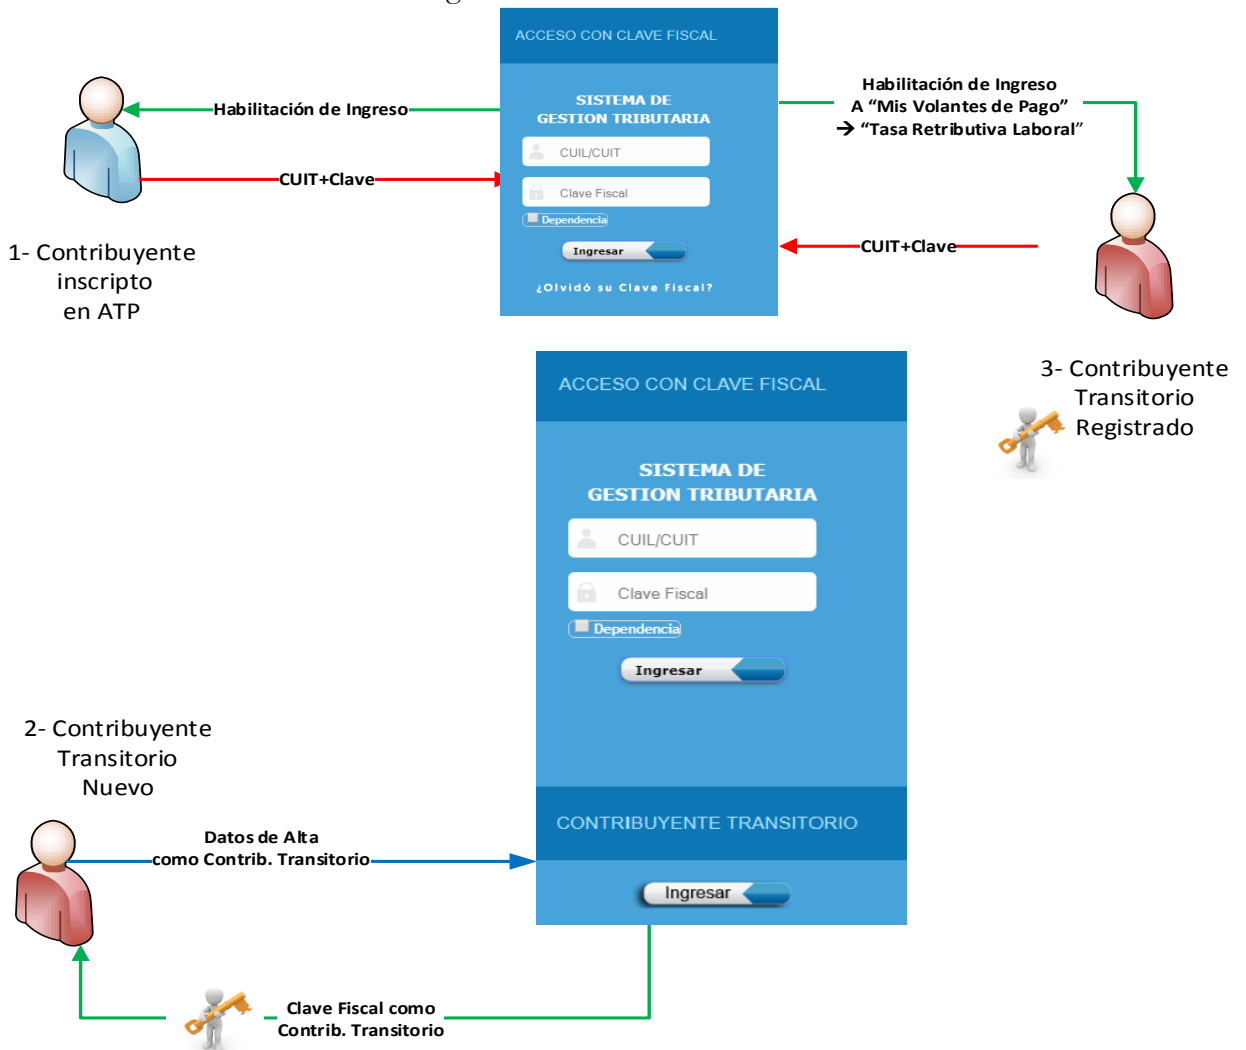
ACCESO CON CLAVE FISCAL

SISTEMA DE GESTION TRIBUTARIA

CUIL/CUIT

Clave Fiscal

Dependencia

Ingresar

¿Olvidó su Clave Fiscal?

Habilitación de Ingreso

CUIT+Clave

1- Contribuyente inscripto en ATP

Habilitación de Ingreso A “Mis Volantes de Pago” → “Tasa Retributiva Laboral”

CUIT+Clave

3- Contribuyente Transitorio Registrado

ACCESO CON CLAVE FISCAL

SISTEMA DE GESTION TRIBUTARIA

CUIL/CUIT

Clave Fiscal

Dependencia

Ingresar

CONTRIBUYENTE TRANSITORIO

Ingresar

2- Contribuyente Transitorio Nuevo

Datos de Alta como Contrib. Transitorio

Clave Fiscal como Contrib. Transitorio